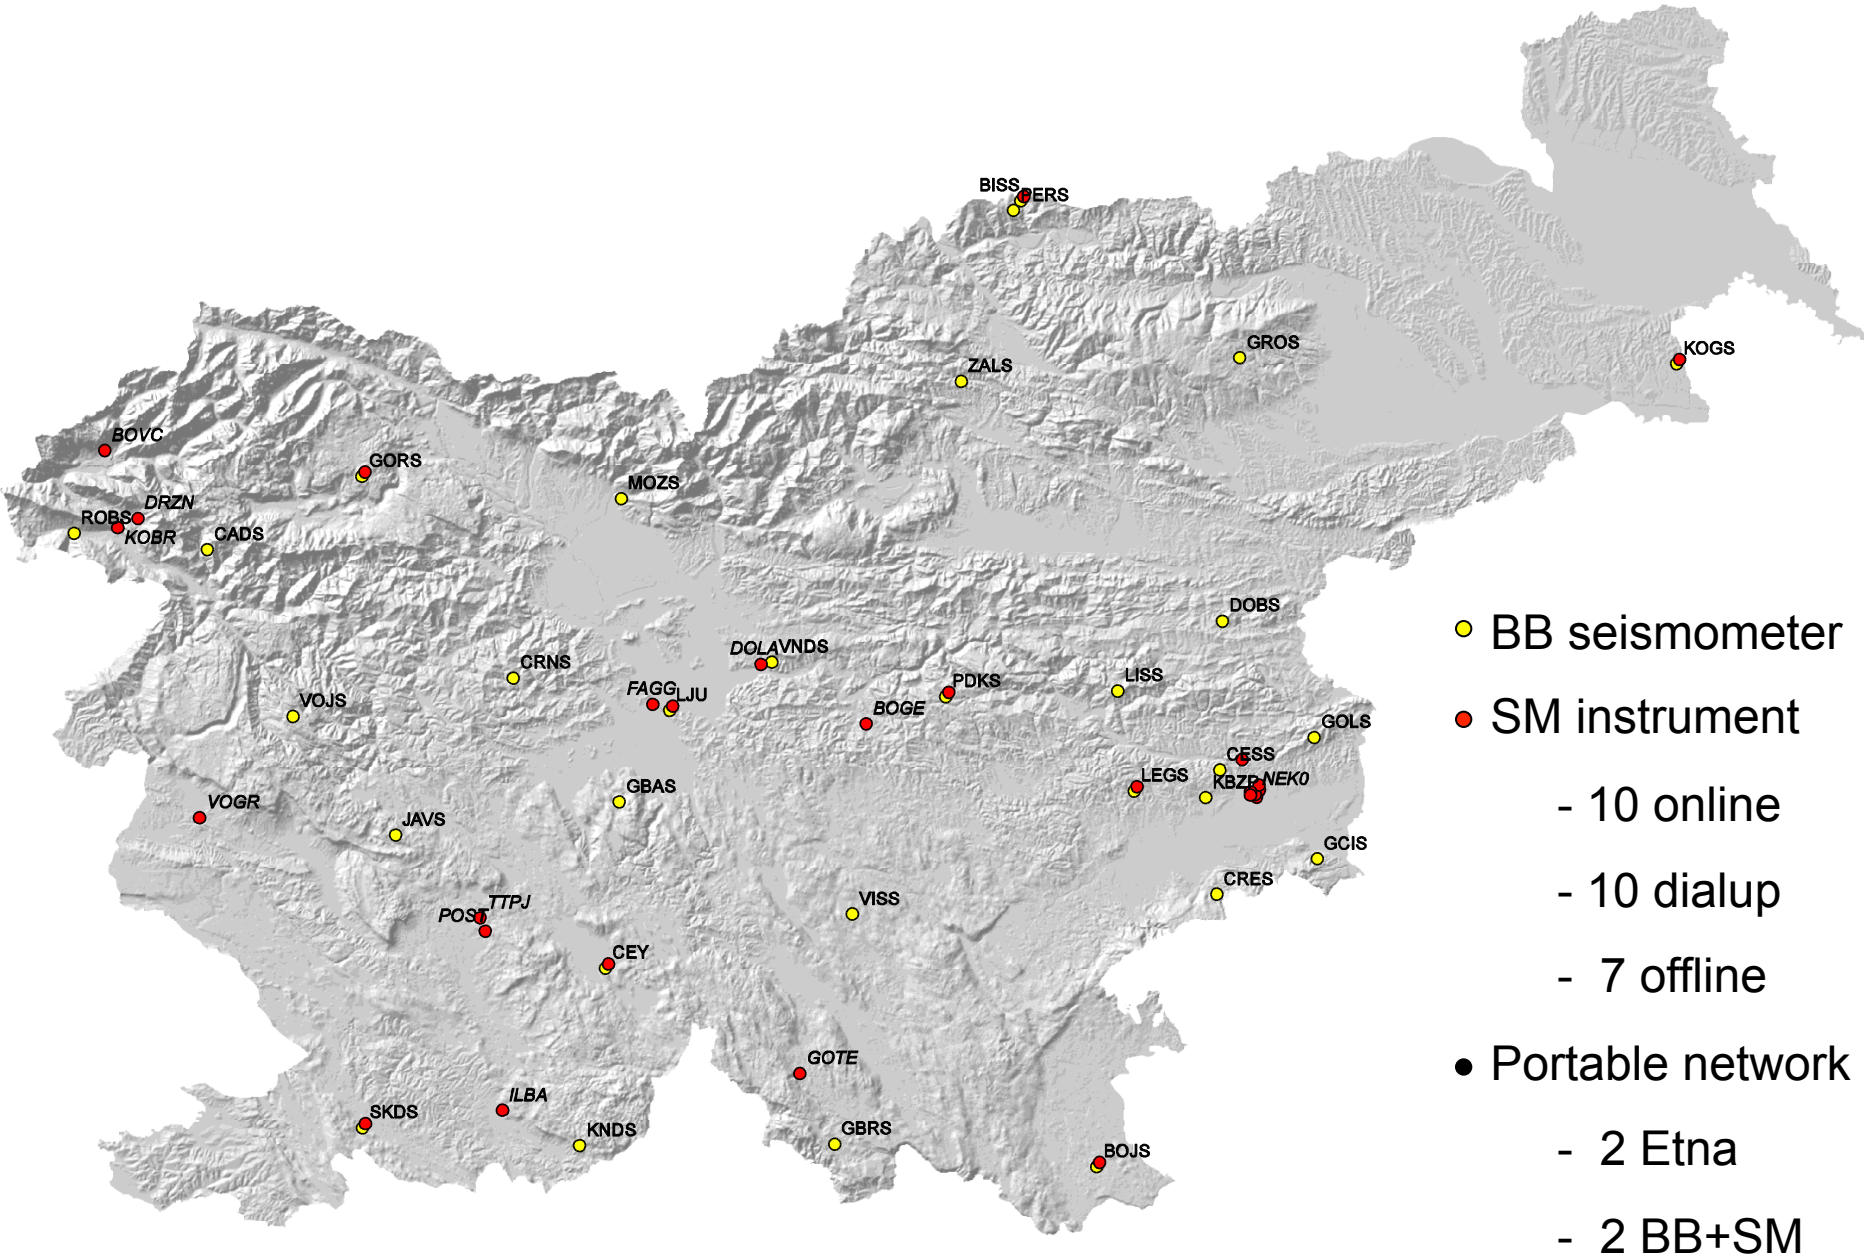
BISS PERS
KOGS
GROS
ZALS
BOVC
GORS
MOZS
DRZN
ROBS
KOBR
CADS
DOBS
DOLA VNDS
CRNS
PDKS
LISS
VOJS
FAGG LJU
BOGE
GOLS
CESS
LEGS
KBZP NEK0
GBAS
VOGR
JAVS
GCIS
CRES
VISS
TTPJ
POST
CEY
GOTE
ILBA
SKDS
KNDS
GBRS
BOJS

BB seismometer
SM instrument
- 10 online
- 10 dialup
- 7 offline
Portable network
- 2 Etna
- 2 BB+SM